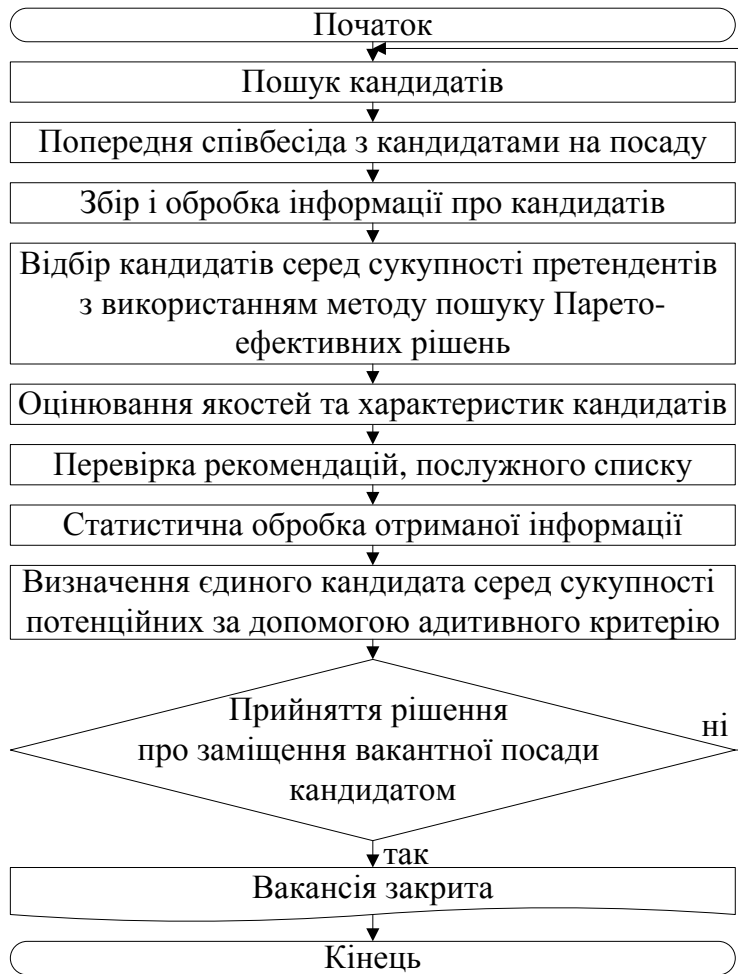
Початок

Пошук кандидатів

Попередня співбесіда з кандидатами на посаду

Збір і обробка інформації про кандидатів

Відбір кандидатів серед сукупності претендентів з використанням методу пошуку Парето-ефективних рішень

Оцінювання якостей та характеристик кандидатів

Перевірка рекомендацій, послужного списку

Статистична обробка отриманої інформації

Визначення єдиного кандидата серед сукупності потенційних за допомогою адитивного критерію

Прийняття рішення про заміщення вакантної посади кандидатом

ні

так

Вакансія закрита

Кінець